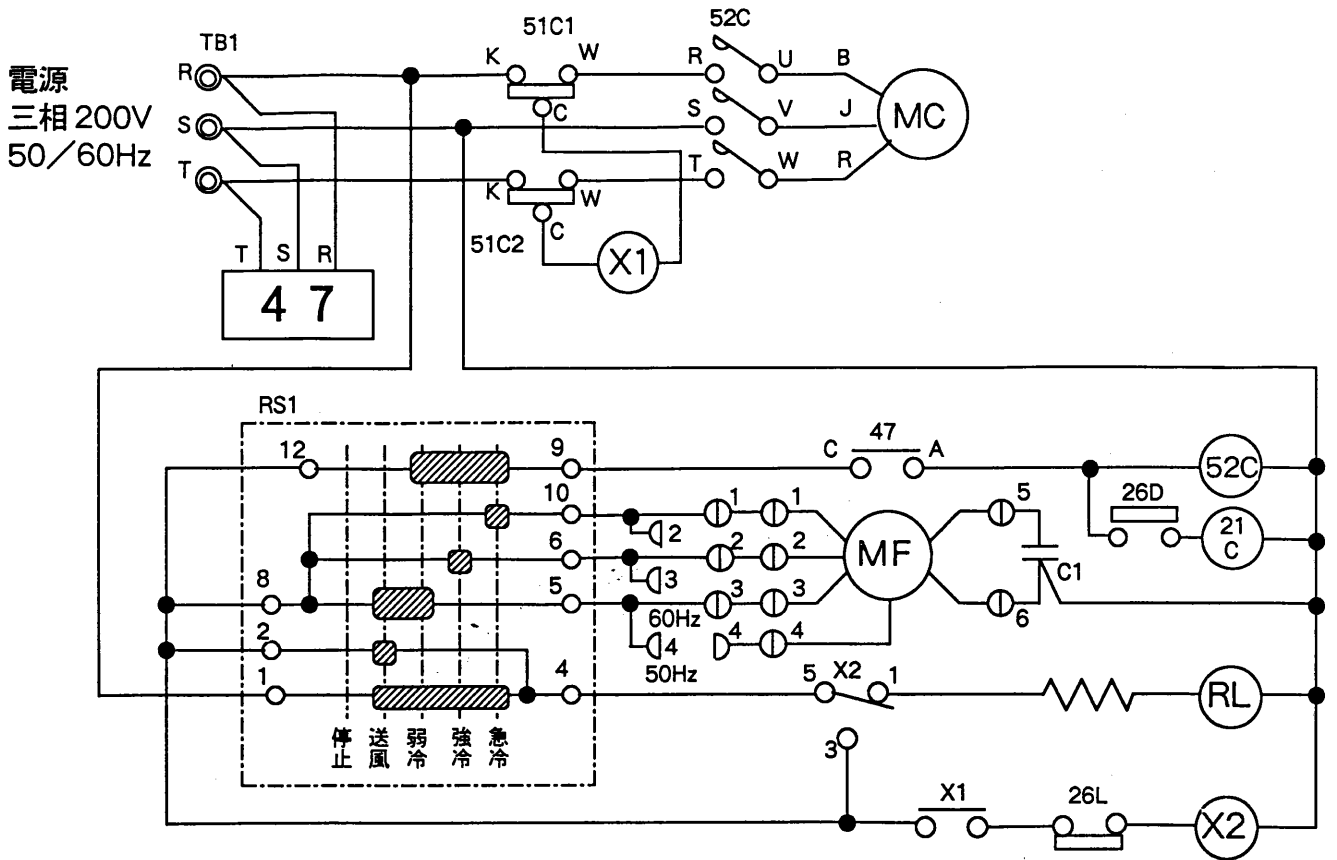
電源
三相200V
50／60Hz

TB1
R
S
T

T S R
4 7

51C1
K W
C
K W
C
51C2
X1

52C
R U B
S V J
T W R
MC

RS1
12
8
2
1
9
10
6
5
4
停止
送風
弱冷
強冷
急冷

C 47 A
52C
26D
21C
1 1
2 2
2
3 3
3
4 4
4
60Hz
50Hz
MF
5
6
C1
5 X2 1
3
RL
X1
26L
X2